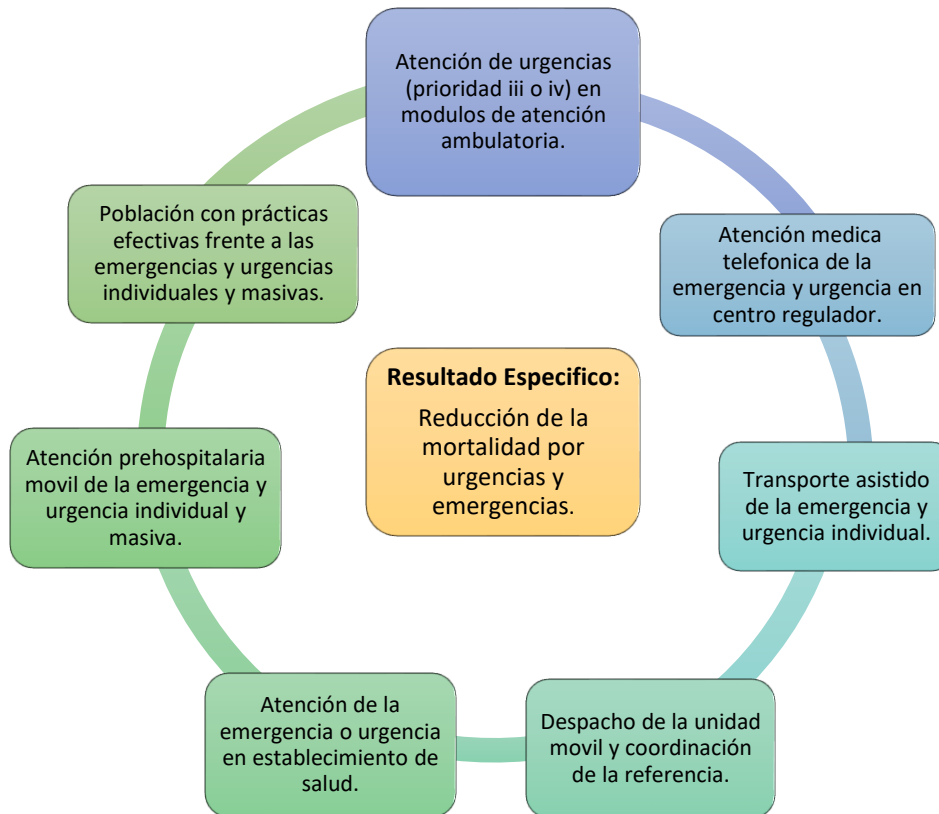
Atención de urgencias (prioridad iii o iv) en modulos de atención ambulatoria.

Atención medica telefonica de la emergencia y urgencia en centro regulador.

Transporte asistido de la emergencia y urgencia individual.

Despacho de la unidad movil y coordinación de la referencia.

Atención de la emergencia o urgencia en establecimiento de salud.

Atención prehospitalaria movil de la emergencia y urgencia individual y masiva.

Población con prácticas efectivas frente a las emergencias y urgencias individuales y masivas.

Resultado Especifico:
Reducción de la mortalidad por urgencias y emergencias.